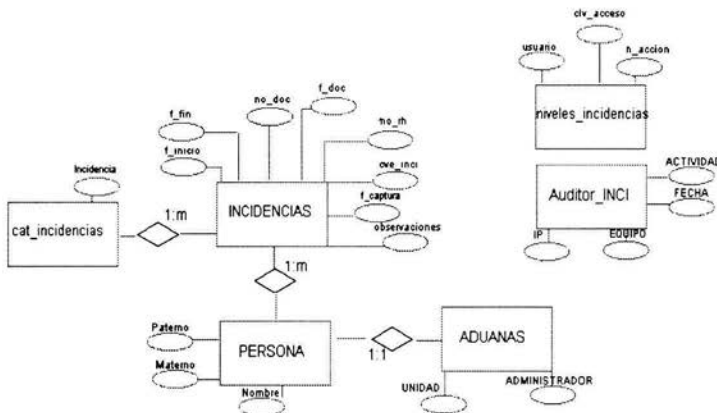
clv_acceso
usuario
n_accion
niveles_incidencias
ACTIVIDAD
FECHA
Auditor_INCI
IP
EQUIPO
no_doc
f_doc
f_fin
f_inicio
no_rh
cve_inci
f_captura
observaciones
Incidencia
cat_incidencias
1:m
INCIDENCIAS
1:m
Paterno
Materno
PERSONA
Nombre
1:1
ADUANAS
UNIDAD
ADMINISTRADOR